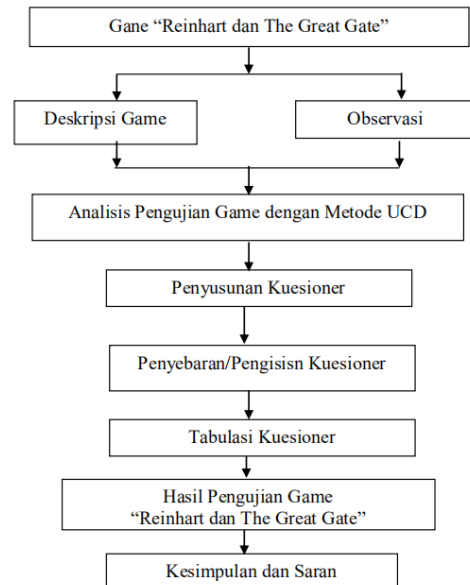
Gane “Reinhart dan The Great Gate”

Deskripsi Game

Observasi

Analisis Pengujian Game dengan Metode UCD

Penyusunan Kuesioner

Penyebaran/Pengisisn Kuesioner

Tabulasi Kuesioner

Hasil Pengujian Game
“Reinhart dan The Great Gate”

Kesimpulan dan Saran